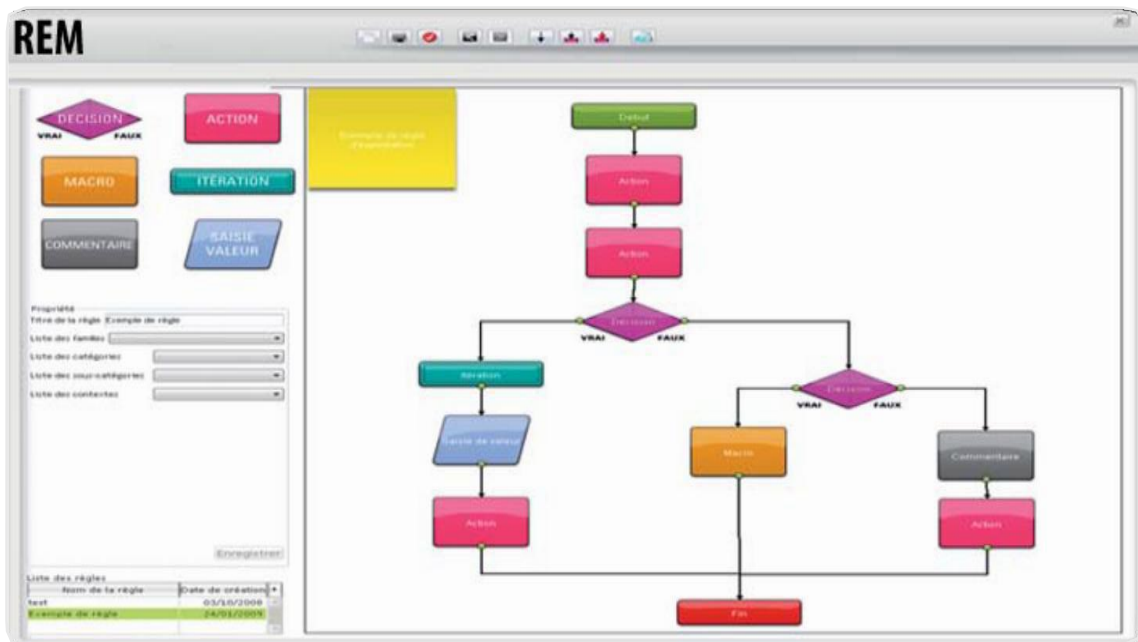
REM

DECISION
VRAI FAUX
ACTION
MACRO
ITERATION
COMMENTAIRE
SAISIE VALEUR

Propriété
Titre de la règle Exemple de règle
Liste des familles
Liste des catégories
Liste des sous-catégories
Liste des contextes

Enregistrer

Liste des règles
| Nom de la règle | Date de création |
|---|---|
| test | 03/10/2008 |
| Exemple de règle | 24/01/2009 |

Exemple de règle d'exploitation

Debut
Action
Action
Decision
VRAI FAUX
Iteration
Saisie de valeur
Action
Decision
VRAI FAUX
Macro
Commentaire
Action
Fin